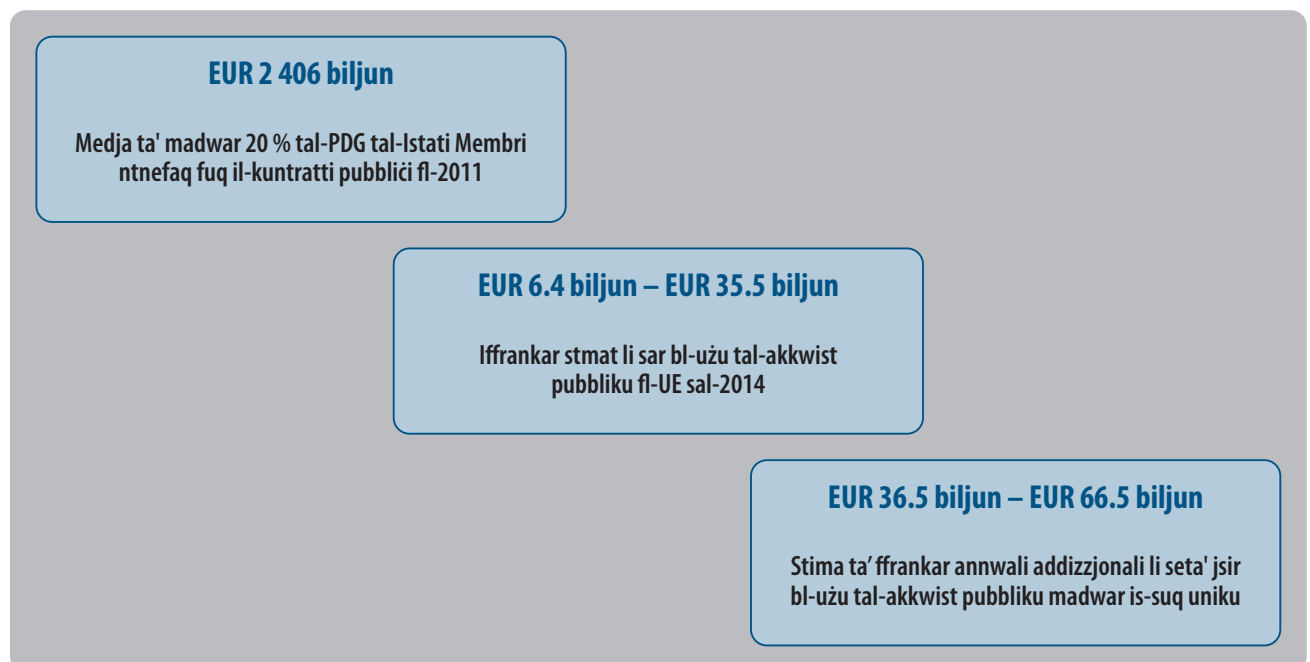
EUR 2 406 biljun

Medja ta' madwar 20 % tal-PDG tal-Istati Membri ntnefaq fuq il-kuntratti pubbliċi fl-2011

EUR 6.4 biljun – EUR 35.5 biljun

Iffrankar stmat li sar bl-użu tal-akkwist pubbliku fl-UE sal-2014

EUR 36.5 biljun – EUR 66.5 biljun

Stima ta' ffrankar annwali addizzjonali li seta' jsir bl-użu tal-akkwist pubbliku madwar is-suq uniku